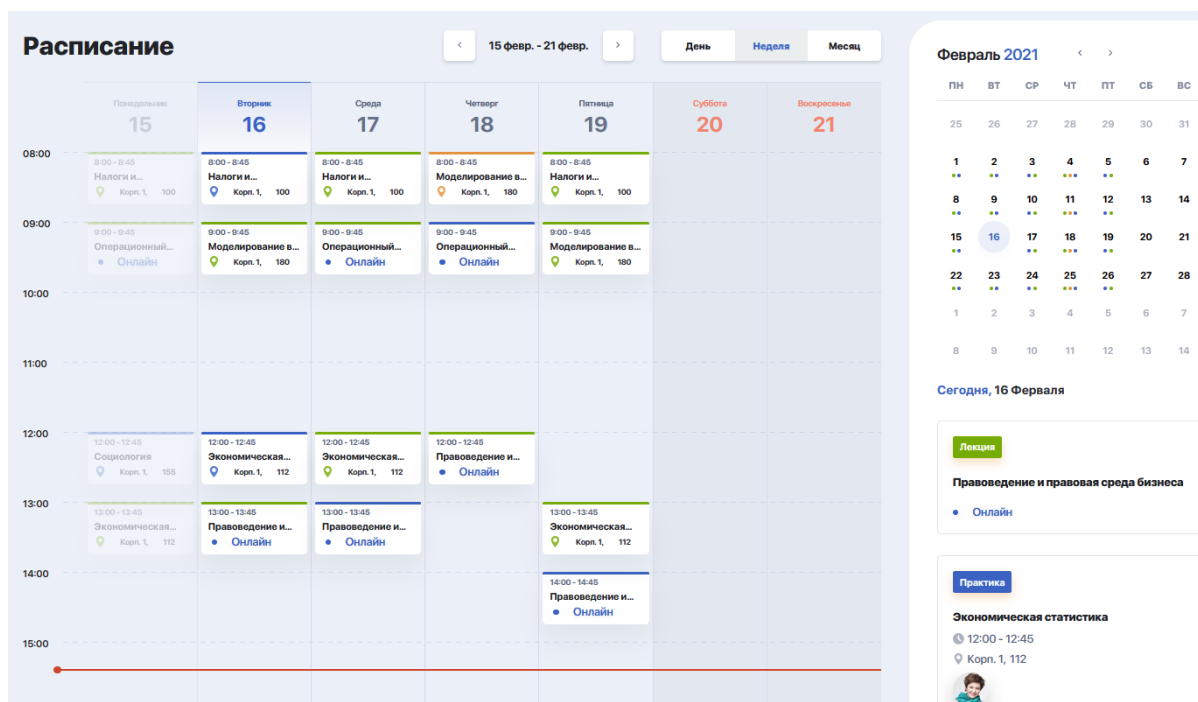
Расписание

‹ 15 февр. - 21 февр. ›

День | Неделя | Месяц

| | Понедельник 15 | Вторник 16 | Среда 17 | Четверг 18 | Пятница 19 | Суббота 20 | Воскресенье 21 |
|---|---|---|---|---|---|---|---|
| 08:00 | 8:00 - 8:45 Налоги и... Корп. 1, 100 | 8:00 - 8:45 Налоги и... Корп. 1, 100 | 8:00 - 8:45 Налоги и... Корп. 1, 100 | 8:00 - 8:45 Моделирование в... Корп. 1, 180 | 8:00 - 8:45 Налоги и... Корп. 1, 100 | | |
| 09:00 | 9:00 - 9:45 Операционный... Онлайн | 9:00 - 9:45 Моделирование в... Корп. 1, 180 | 9:00 - 9:45 Операционный... Онлайн | 9:00 - 9:45 Операционный... Онлайн | 9:00 - 9:45 Моделирование в... Корп. 1, 180 | | |
| 10:00 | | | | | | | |
| 11:00 | | | | | | | |
| 12:00 | 12:00 - 12:45 Социология Корп. 1, 155 | 12:00 - 12:45 Экономическая... Корп. 1, 112 | 12:00 - 12:45 Экономическая... Корп. 1, 112 | 12:00 - 12:45 Правоведение и... Онлайн | | | |
| 13:00 | 13:00 - 13:45 Экономическая... Корп. 1, 112 | 13:00 - 13:45 Правоведение и... Онлайн | 13:00 - 13:45 Правоведение и... Онлайн | | 13:00 - 13:45 Экономическая... Корп. 1, 112 | | |
| 14:00 | | | | | 14:00 - 14:45 Правоведение и... Онлайн | | |
| 15:00 | | | | | | | |

Февраль 2021 ‹ ›

| ПН | ВТ | СР | ЧТ | ПТ | СБ | ВС |
|---|---|---|---|---|---|---|
| 25 | 26 | 27 | 28 | 29 | 30 | 31 |
| 1 | 2 | 3 | 4 | 5 | 6 | 7 |
| 8 | 9 | 10 | 11 | 12 | 13 | 14 |
| 15 | 16 | 17 | 18 | 19 | 20 | 21 |
| 22 | 23 | 24 | 25 | 26 | 27 | 28 |
| 1 | 2 | 3 | 4 | 5 | 6 | 7 |
| 8 | 9 | 10 | 11 | 12 | 13 | 14 |

Сегодня, 16 Февраля

Лекция
Правоведение и правовая среда бизнеса
Онлайн

Практика
Экономическая статистика
12:00 - 12:45
Корп. 1, 112